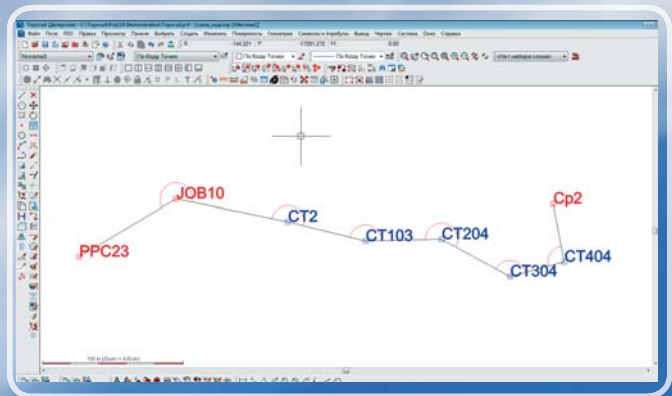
JOB10
CT2
CT103
CT204
Cp2
PPC23
CT304
CT404
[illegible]
Файл Поле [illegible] Правка Просмотр Пометки Выбрать Создать Изменить Поверхность Геометрия Символы и Атрибуты Вывод Чертеж Система Окно Справка
-144.221
-17291.272
0.00
По Коду Точки
По Коду Точки
По Коду Точки
100 м (Zoom = 435 m)